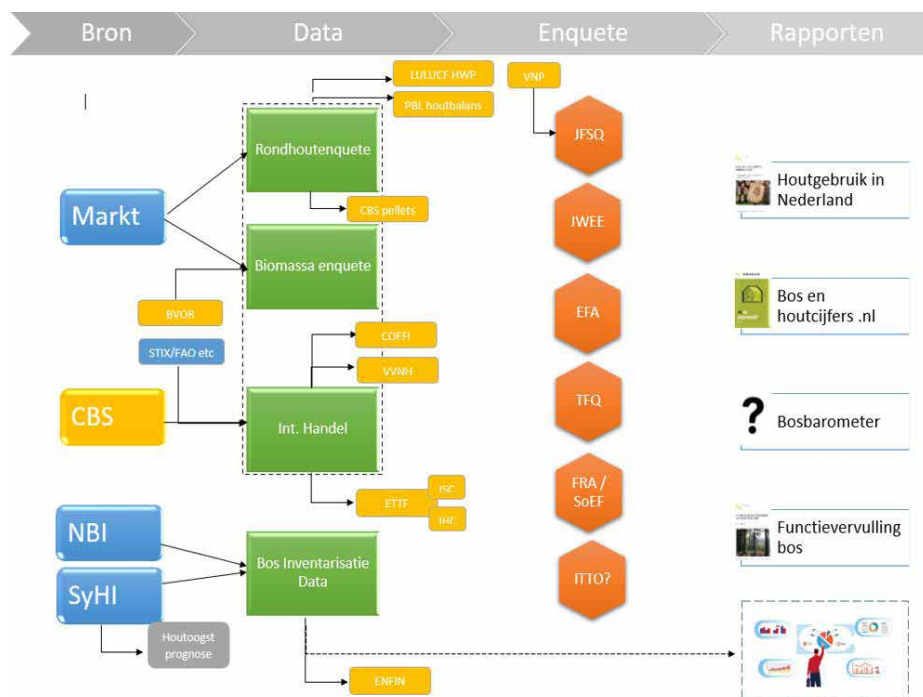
Bron

Data

Enquete

Rapporten

LULUCF HWP

PBL houtbalans

VNP

Rondhoutenquete

JFSQ

Markt

CBS pellets

IWEE

Biomassa enquete

BVOR

EFA

STIX/FAO etc

COFFI

VVNH

CBS

Int. Handel

TFQ

ETTF

ISC

IHC

FRA / SoEF

NBI

SyHI

Bos Inventarisatie Data

ITTO?

Houtoogst prognose

ENFIN

Houtgebruik in Nederland

Bos en houtcijfers .nl

?

Bosbarometer

Functievervulling bos